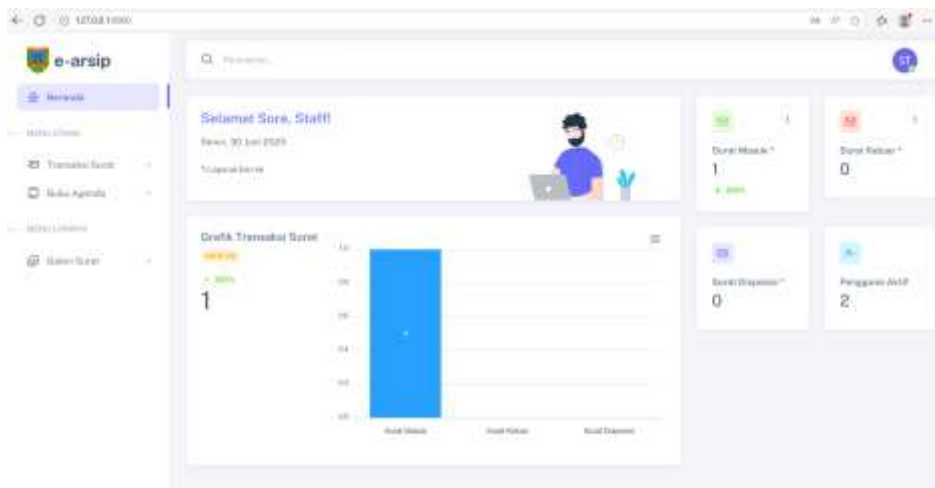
127.0.0.1:8000

e-arsip

Beranda

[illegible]

Transaksi Surat

Buku Agenda

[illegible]

Galeri Surat

Q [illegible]

ST

Selamat Sore, Staff!

Senin, 30 Juni 2025

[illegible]

Surat Masuk *

1

Surat Keluar *

0

Grafik Transaksi Surat

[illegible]

1

1.0

0.8

0.6

0.4

0.2

0.0

Surat Masuk

Surat Keluar

Surat Disposisi

Surat Disposisi *

0

Pengguna Aktif

2